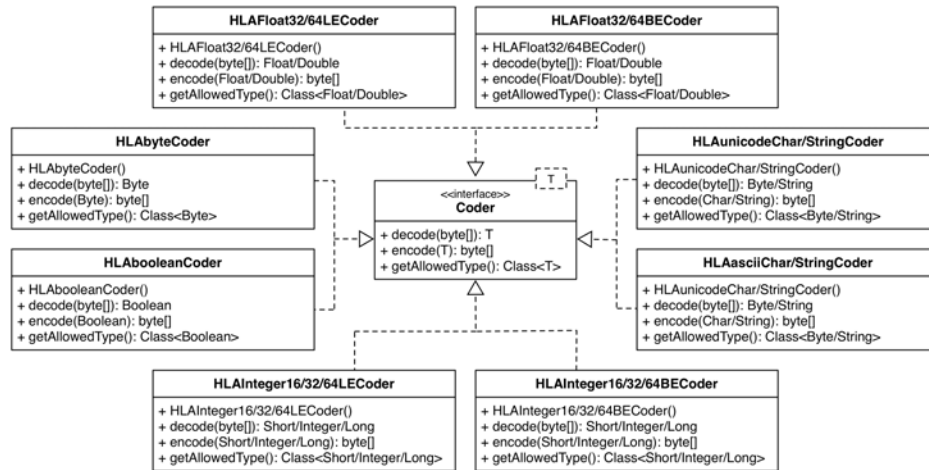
HLAFloat32/64LECoder

+ HLAFloat32/64LECoder()
+ decode(byte[]): Float/Double
+ encode(Float/Double): byte[]
+ getAllowedType(): Class<Float/Double>

HLAFloat32/64BECoder

+ HLAFloat32/64BECoder()
+ decode(byte[]): Float/Double
+ encode(Float/Double): byte[]
+ getAllowedType(): Class<Float/Double>

HLAbyteCoder

+ HLAbyteCoder()
+ decode(byte[]): Byte
+ encode(Byte): byte[]
+ getAllowedType(): Class<Byte>

<<interface>>
Coder

T

+ decode(byte[]): T
+ encode(T): byte[]
+ getAllowedType(): Class<T>

HLAunicodeChar/StringCoder

+ HLAunicodeChar/StringCoder()
+ decode(byte[]): Byte/String
+ encode(Char/String): byte[]
+ getAllowedType(): Class<Byte/String>

HLAbooleanCoder

+ HLAbooleanCoder()
+ decode(byte[]): Boolean
+ encode(Boolean): byte[]
+ getAllowedType(): Class<Boolean>

HLAasciiChar/StringCoder

+ HLAunicodeChar/StringCoder()
+ decode(byte[]): Byte/String
+ encode(Char/String): byte[]
+ getAllowedType(): Class<Byte/String>

HLAInteger16/32/64LECoder

+ HLAInteger16/32/64LECoder()
+ decode(byte[]): Short/Integer/Long
+ encode(Short/Integer/Long): byte[]
+ getAllowedType(): Class<Short/Integer/Long>

HLAInteger16/32/64BECoder

+ HLAInteger16/32/64BECoder()
+ decode(byte[]): Short/Integer/Long
+ encode(Short/Integer/Long): byte[]
+ getAllowedType(): Class<Short/Integer/Long>